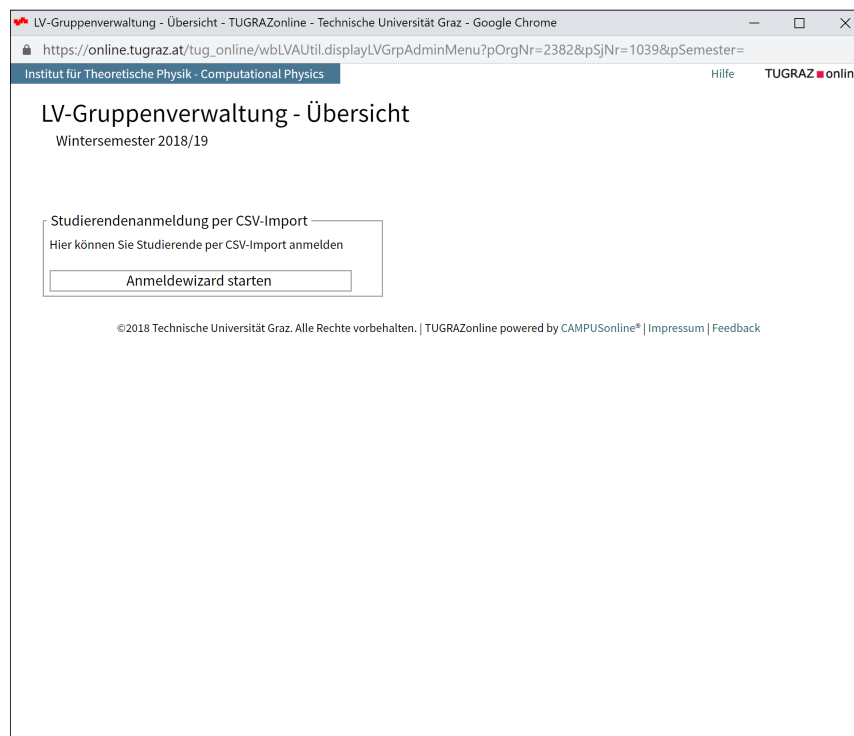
LV-Gruppenverwaltung - Übersicht - TUGRAZonline - Technische Universität Graz - Google Chrome

https://online.tugraz.at/tug_online/wbLVAUtil.displayLVGrpAdminMenu?pOrgNr=2382&pSjNr=1039&pSemester=

Institut für Theoretische Physik - Computational Physics

Hilfe

TUGRAZ onlin

LV-Gruppenverwaltung - Übersicht

Wintersemester 2018/19

Studierendenanmeldung per CSV-Import

Hier können Sie Studierende per CSV-Import anmelden

Anmeldewizard starten

©2018 Technische Universität Graz. Alle Rechte vorbehalten. | TUGRAZonline powered by CAMPUSonline® | Impressum | Feedback